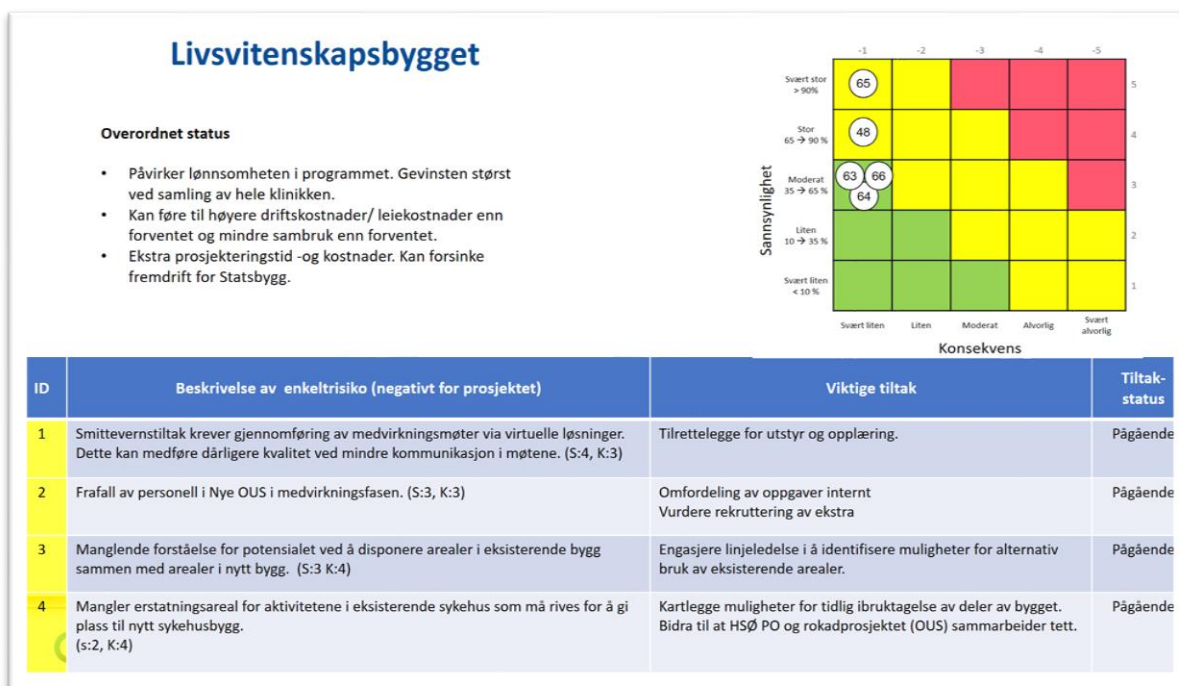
Livsvitenskapsbygget

Overordnet status

- Påvirker lønnsomheten i programmet. Gevinsten størst ved samling av hele klinikken.
- Kan føre til høyere driftskostnader/ leiekostnader enn forventet og mindre sambruk enn forventet.
- Ekstra prosjekteringstid -og kostnader. Kan forsinke fremdrift for Statsbygg.

-1 -2 -3 -4 -5

Sannsynlighet

Svært stor > 90% | 65 | 5
Stor 65 → 90 % | 48 | 4
Moderat 35 → 65 % | 63 66 64 | 3
Liten 10 → 35 % | 2
Svært liten < 10 % | 1

Svært liten | Liten | Moderat | Alvorlig | Svært alvorlig

Konsekvens

| ID | Beskrivelse av enkeltrisiko (negativt for prosjektet) | Viktige tiltak | Tiltak-status |
|---|---|---|---|
| 1 | Smittevernstiltak krever gjennomføring av medvirkningsmøter via virtuelle løsninger. Dette kan medføre dårligere kvalitet ved mindre kommunikasjon i møtene. (S:4, K:3) | Tilrettelegge for utstyr og opplæring. | Pågående |
| 2 | Frafall av personell i Nye OUS i medvirkningsfasen. (S:3, K:3) | Omfordeling av oppgaver internt<br>Vurdere rekruttering av ekstra | Pågående |
| 3 | Manglende forståelse for potensialet ved å disponere arealer i eksisterende bygg sammen med arealer i nytt bygg. (S:3 K:4) | Engasjere linjeledelse i å identifisere muligheter for alternativ bruk av eksisterende arealer. | Pågående |
| 4 | Mangler erstatningsareal for aktivitetene i eksisterende sykehus som må rives for å gi plass til nytt sykehusbygg.<br>(s:2, K:4) | Kartlegge muligheter for tidlig ibruktagelse av deler av bygget.<br>Bidra til at HSØ PO og rokadprosjektet (OUS) sammarbeider tett. | Pågående |